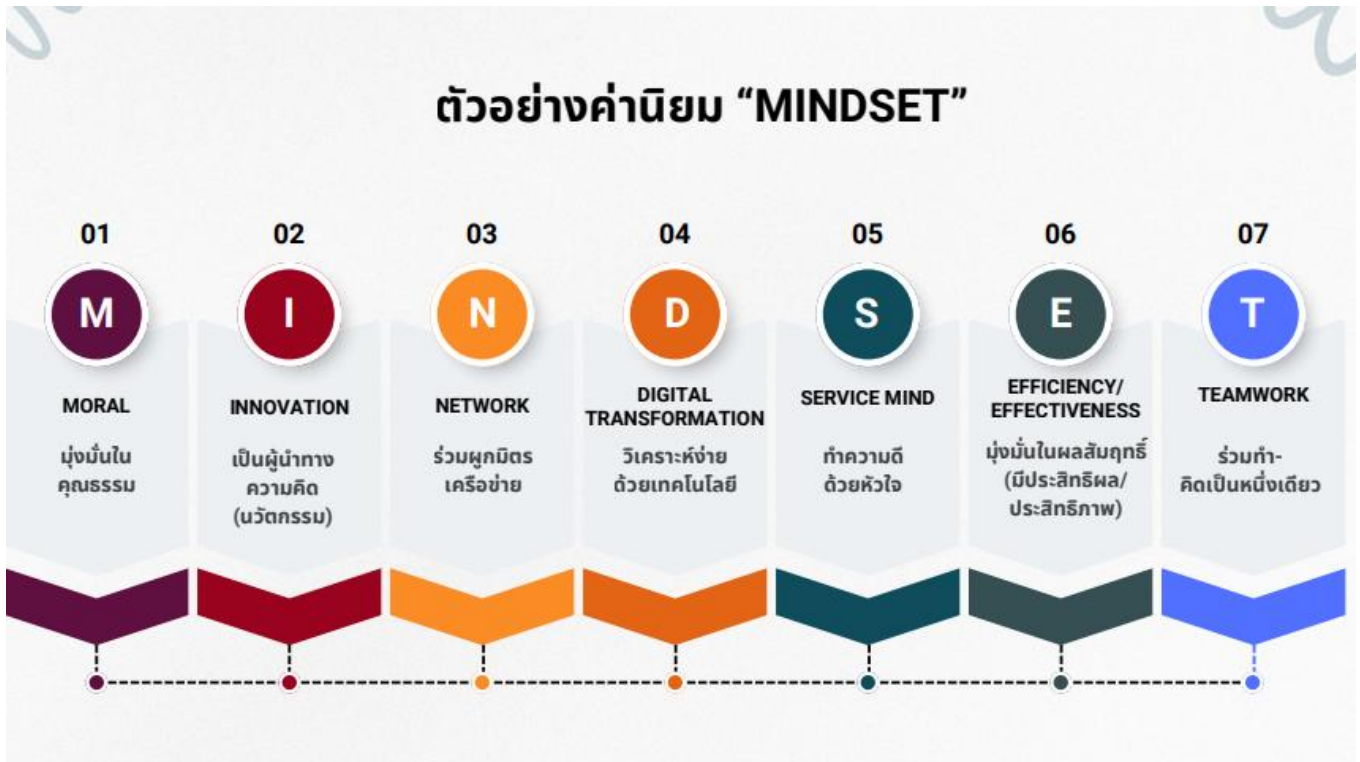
ตัวอย่างค่านิยม “MINDSET”

01

M

MORAL

มุ่งมั่นในคุณธรรม

02

I

INNOVATION

เป็นผู้นำทางความคิด (นวัตกรรม)

03

N

NETWORK

ร่วมผูกมิตรเครือข่าย

04

D

DIGITAL TRANSFORMATION

วิเคราะห์ง่ายด้วยเทคโนโลยี

05

S

SERVICE MIND

ทำความดีด้วยหัวใจ

06

E

EFFICIENCY/ EFFECTIVENESS

มุ่งมั่นในผลสัมฤทธิ์ (มีประสิทธิผล/ ประสิทธิภาพ)

07

T

TEAMWORK

ร่วมทำ-คิดเป็นหนึ่งเดียว